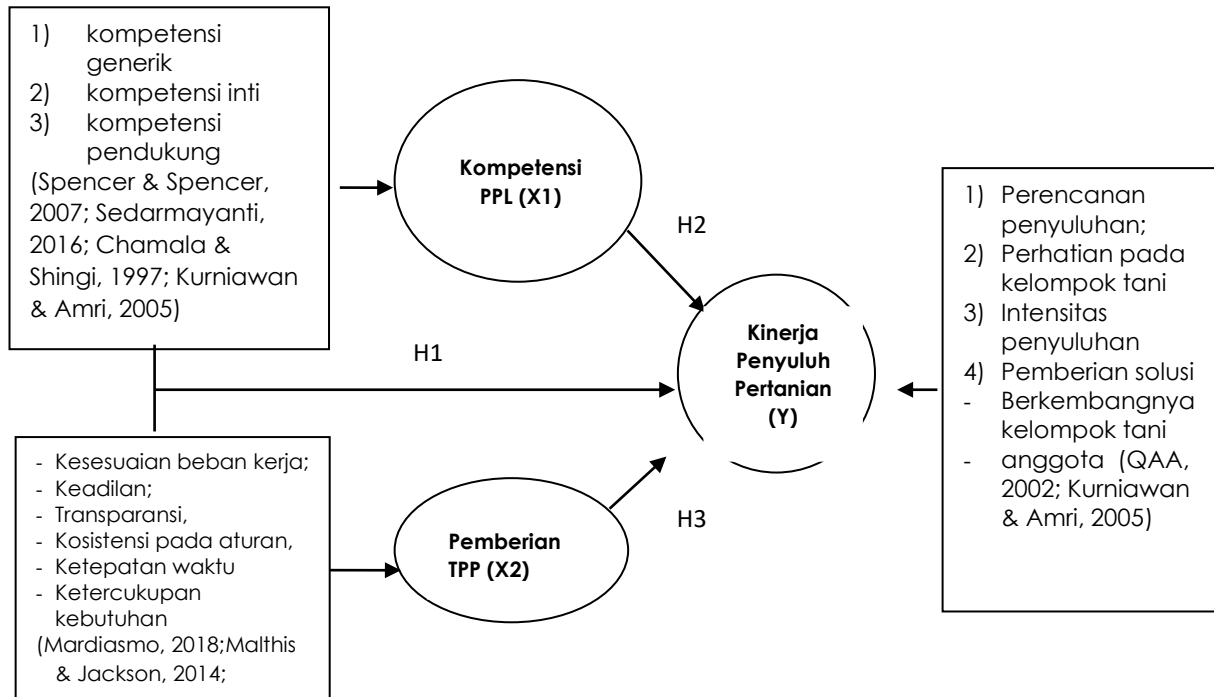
1) kompetensi generik
2) kompetensi inti
3) kompetensi pendukung
(Spencer & Spencer, 2007; Sedarmayanti, 2016; Chamala & Shingi, 1997; Kurniawan & Amri, 2005)

Kompetensi PPL (X1)

H2

H1

Kinerja Penyuluh Pertanian (Y)

1) Perencanan penyuluhan;
2) Perhatian pada kelompok tani
3) Intensitas penyuluhan
4) Pemberian solusi
- Berkembangnya kelompok tani
- anggota (QAA, 2002; Kurniawan & Amri, 2005)

- Kesesuaian beban kerja;
- Keadilan;
- Transparansi,
- Kosistensi pada aturan,
- Ketepatan waktu
- Ketercukupan kebutuhan
(Mardiasmo, 2018;Malthis & Jackson, 2014;

Pemberian TPP (X2)

H3